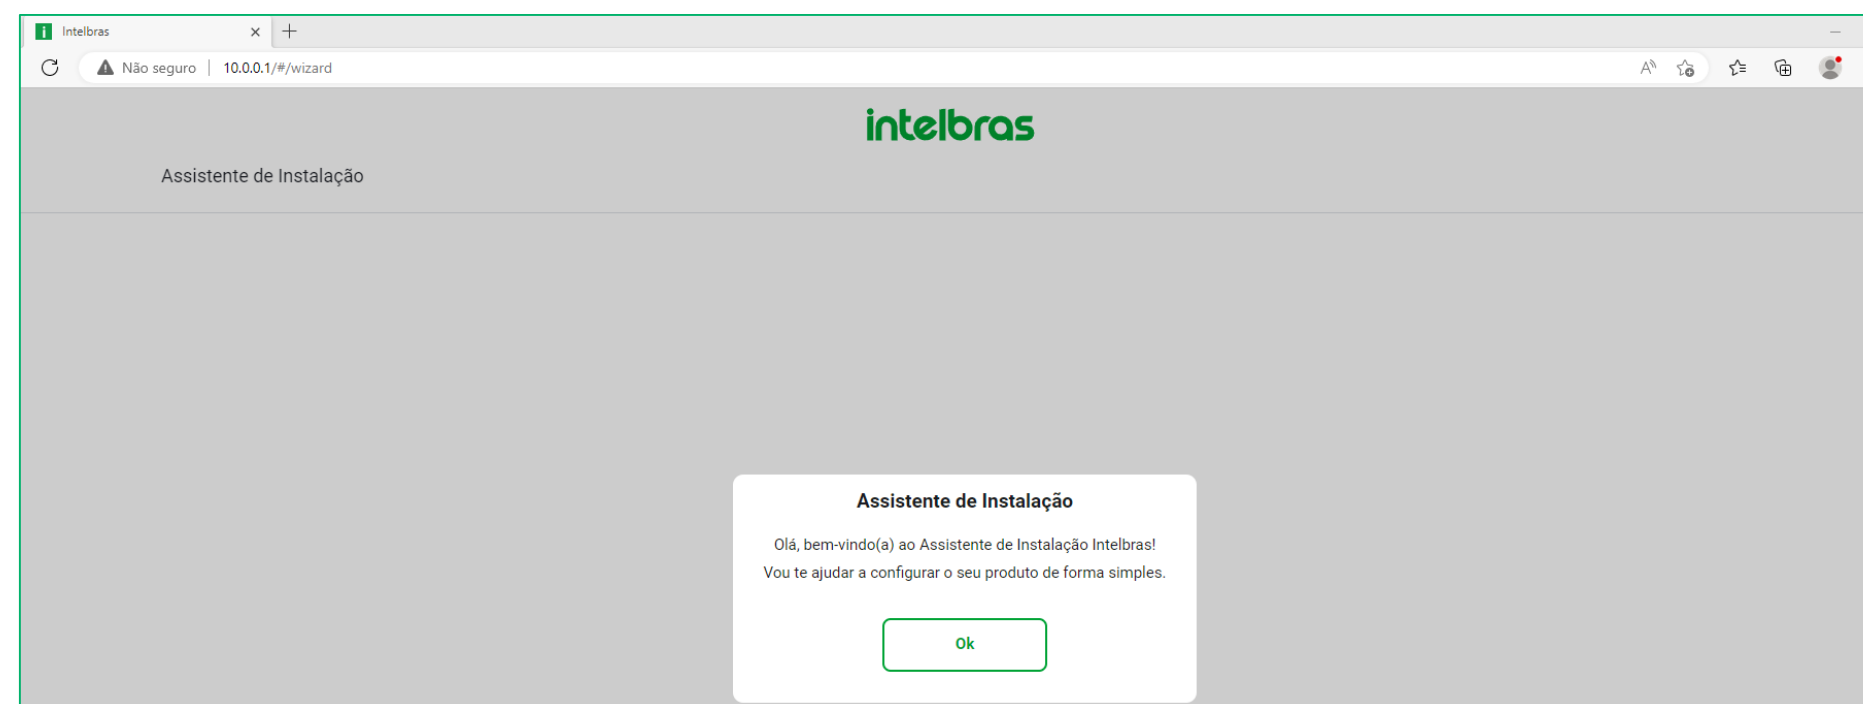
Intelbras

Não seguro | 10.0.0.1/#/wizard

intelbras

Assistente de Instalação

Assistente de Instalação

Olá, bem-vindo(a) ao Assistente de Instalação Intelbras!
Vou te ajudar a configurar o seu produto de forma simples.

Ok